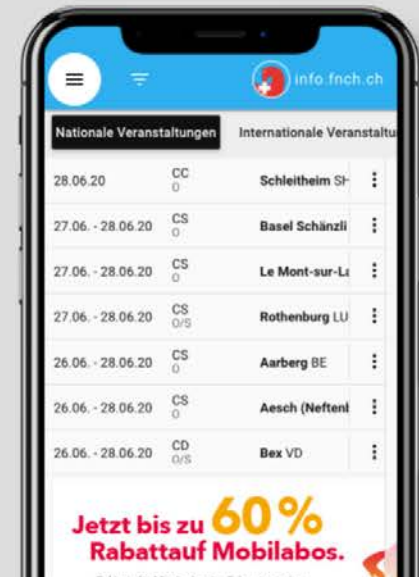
info.fnch.ch

Nationale Veranstaltungen | Internationale Veranstaltu

| | | |
|---|---|---|
| 28.06.20 | CC O | Schleitheim SH |
| 27.06. - 28.06.20 | CS O | Basel Schänzli |
| 27.06. - 28.06.20 | CS O | Le Mont-sur-La |
| 27.06. - 28.06.20 | CS O/S | Rothenburg LU |
| 26.06. - 28.06.20 | CS O | Aarberg BE |
| 26.06. - 28.06.20 | CS O | Aesch (Neftenb |
| 26.06. - 28.06.20 | CD O/S | Bex VD |

Jetzt bis zu 60 % Rabattauf Mobilabos.

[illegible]